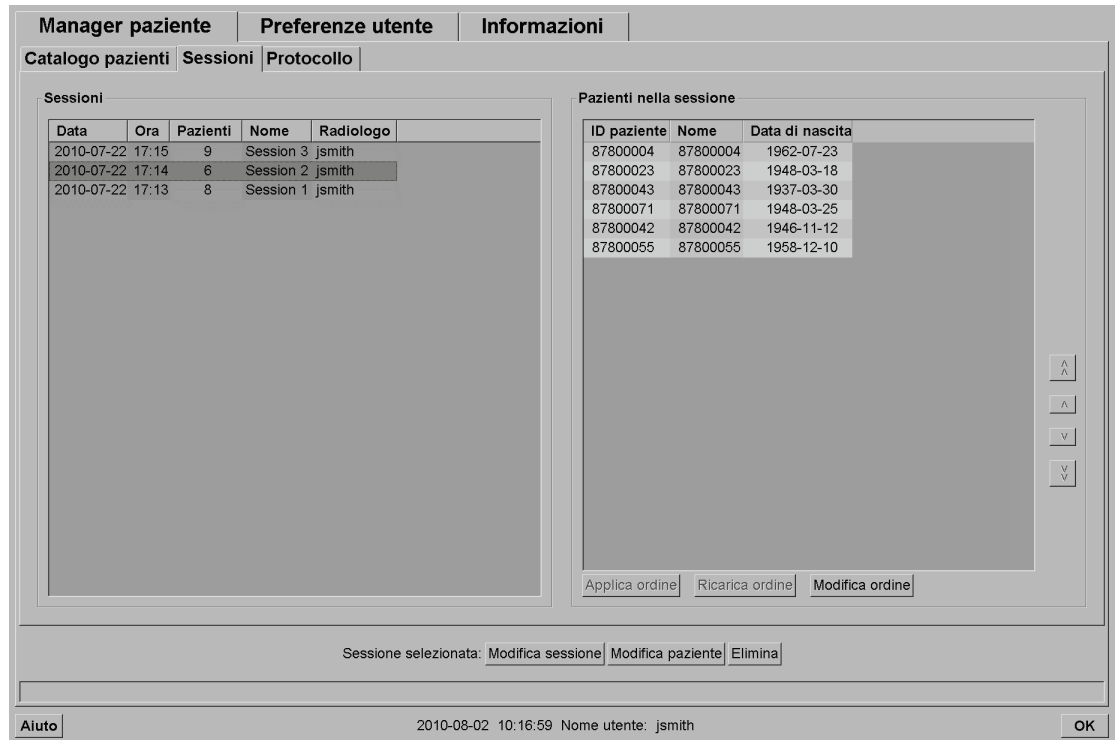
Manager paziente | Preferenze utente | Informazioni

Catalogo pazienti | Sessioni | Protocollo

Sessioni

| Data | Ora | Pazienti | Nome | Radiologo |
|---|---|---|---|---|
| 2010-07-22 | 17:15 | 9 | Session 3 | jsmith |
| 2010-07-22 | 17:14 | 6 | Session 2 | jsmith |
| 2010-07-22 | 17:13 | 8 | Session 1 | jsmith |

Pazienti nella sessione

| ID paziente | Nome | Data di nascita |
|---|---|---|
| 87800004 | 87800004 | 1962-07-23 |
| 87800023 | 87800023 | 1948-03-18 |
| 87800043 | 87800043 | 1937-03-30 |
| 87800071 | 87800071 | 1948-03-25 |
| 87800042 | 87800042 | 1946-11-12 |
| 87800055 | 87800055 | 1958-12-10 |

Applica ordine | Ricarica ordine | Modifica ordine

Sessione selezionata: Modifica sessione | Modifica paziente | Elimina

Aiuto

2010-08-02 10:16:59 Nome utente: jsmith

OK